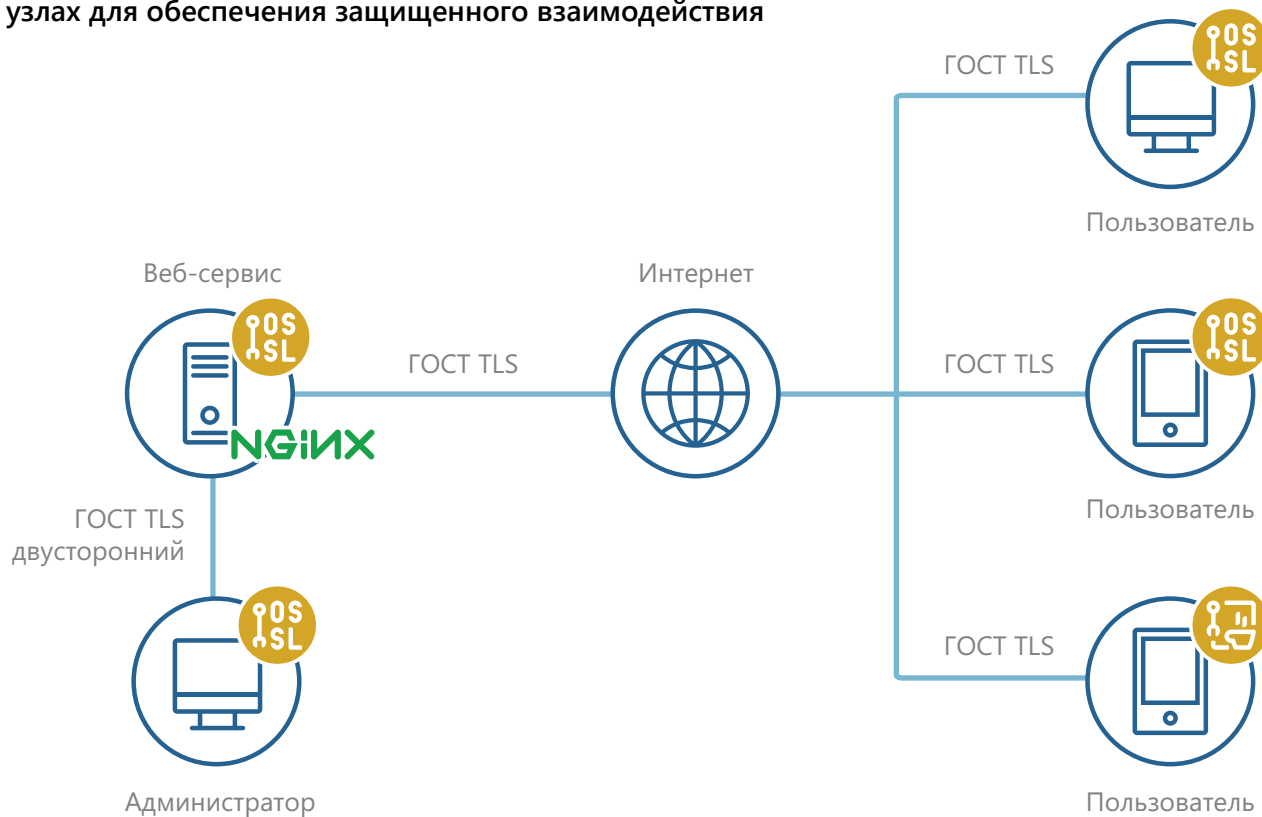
узлах для обеспечения защищенного взаимодействия

ГОСТ TLS

OS SL

Пользователь

Веб-сервис

OS SL

Интернет

ГОСТ TLS

NGINX

ГОСТ TLS

OS SL

Пользователь

ГОСТ TLS двусторонний

OS SL

ГОСТ TLS

Пользователь

Администратор